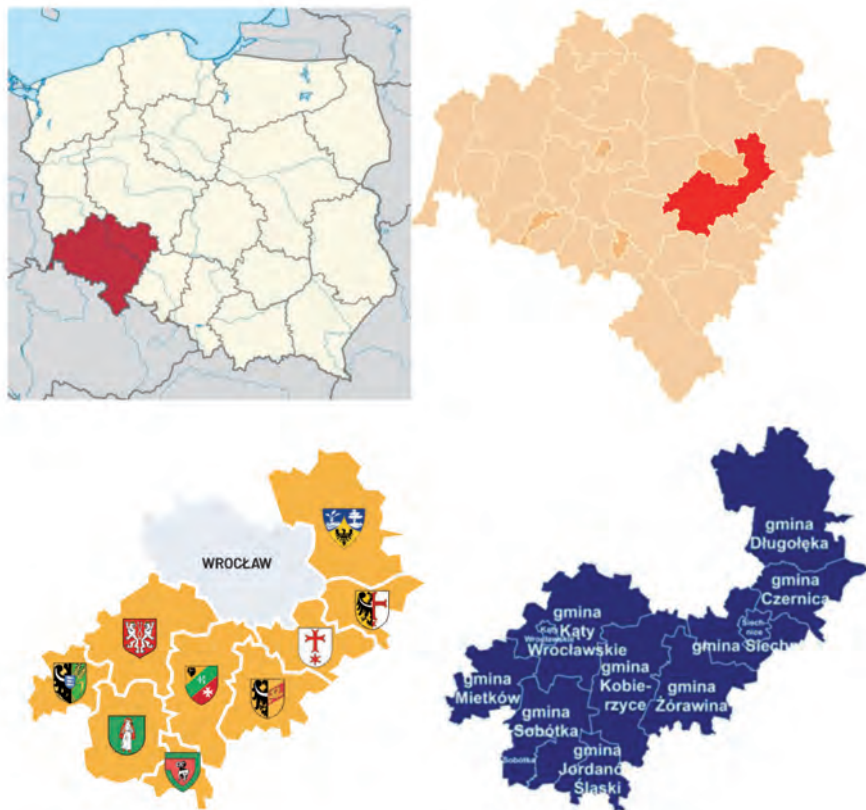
WROCŁAW

gmina Długołęka

gmina Czernica

Siechnice

gmina Siechnice

Kąty Wrocławskie

gmina Kąty Wrocławskie

gmina Kobierzyce

gmina Żórawina

gmina Mietków

gmina Sobótka

Sobótka

gmina Jordanów Śląski